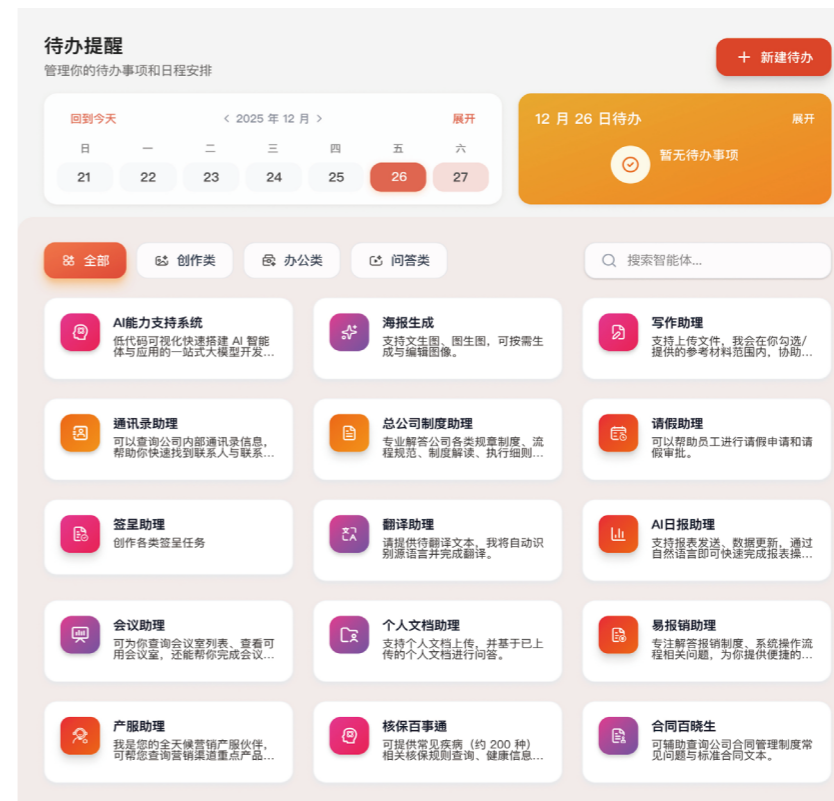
待办提醒
管理你的待办事项和日程安排

+ 新建待办

回到今天 < 2025 年 12 月 > 展开

| 日 | 一 | 二 | 三 | 四 | 五 | 六 |
|---|---|---|---|---|---|---|
| 21 | 22 | 23 | 24 | 25 | 26 | 27 |

12 月 26 日待办 展开
暂无待办事项

全部 创作类 办公类 问答类
搜索智能体...

AI能力支持系统
低代码可视化快速搭建 AI 智能体与应用的一站式大模型开发...

海报生成
支持文生图、图生图，可按需生成与编辑图像。

写作助理
支持上传文件，我会在你勾选/提供的参考材料范围内，协助...

通讯录助理
可以查询公司内部通讯录信息，帮助你快速找到联系人与联系...

总公司制度助理
专业解答公司各类规章制度、流程规范、制度解读、执行细则...

请假助理
可以帮助员工进行请假申请和请假审批。

签呈助理
创作各类签呈任务

翻译助理
请提供待翻译文本，我将自动识别源语言并完成翻译。

AI日报助理
支持报表发送、数据更新、通过自然语言即可快速完成报表操...

会议助理
可为你查询会议室列表、查看可用会议室，还能帮你完成会议...

个人文档助理
支持个人文档上传，并基于已上传的个人文档进行问答。

易报销助理
专注解答报销制度、系统操作流程相关问题，为你提供便捷的...

产服助理
我是您的全天候营销产服伙伴，可帮您查询营销渠道重点产品...

核保百事通
可提供常见疾病（约 200 种）相关核保规则查询、健康信息...

合同百晓生
可辅助查询公司合同管理制度常见问题与标准合同文本。